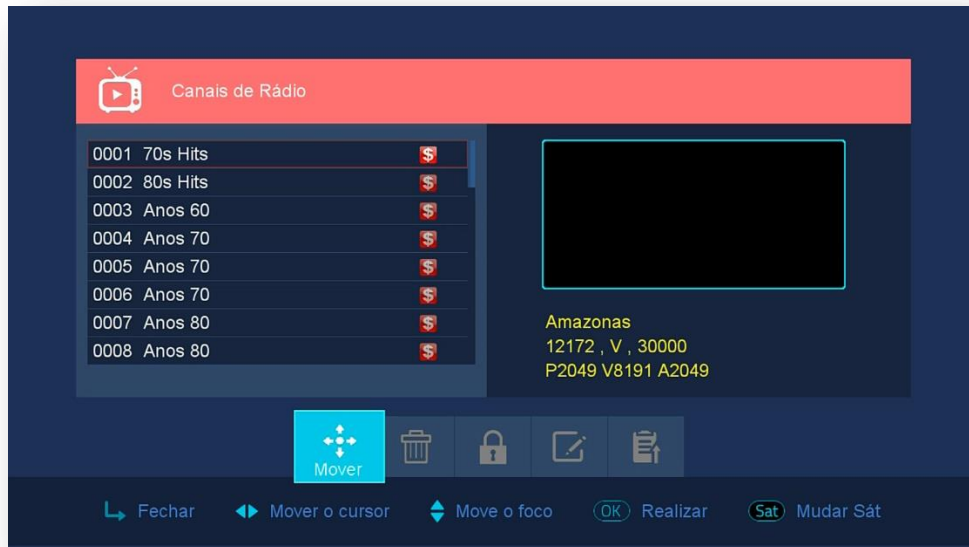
Canais de Rádio

0001 70s Hits
0002 80s Hits
0003 Anos 60
0004 Anos 70
0005 Anos 70
0006 Anos 70
0007 Anos 80
0008 Anos 80

Amazonas
12172 , V , 30000
P2049 V8191 A2049

Mover

Fechar Mover o cursor Move o foco OK Realizar Sat Mudar Sát